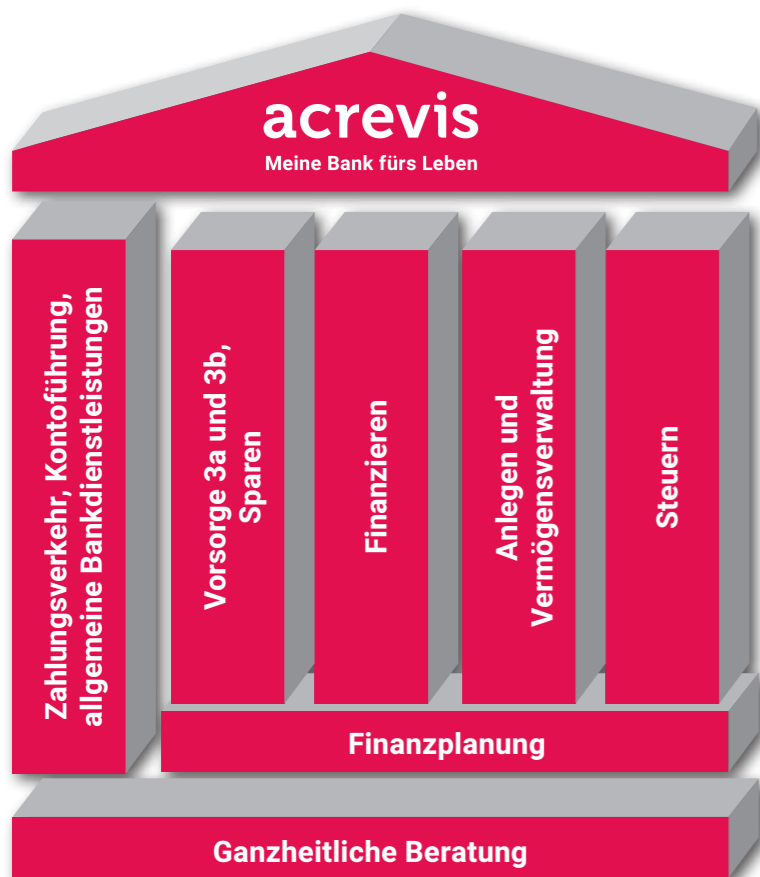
acrevis
Meine Bank fürs Leben

Zahlungsverkehr, Kontoführung, allgemeine Bankdienstleistungen

Vorsorge 3a und 3b, Sparen

Finanzieren

Anlegen und Vermögensverwaltung

Steuern

Finanzplanung

Ganzheitliche Beratung